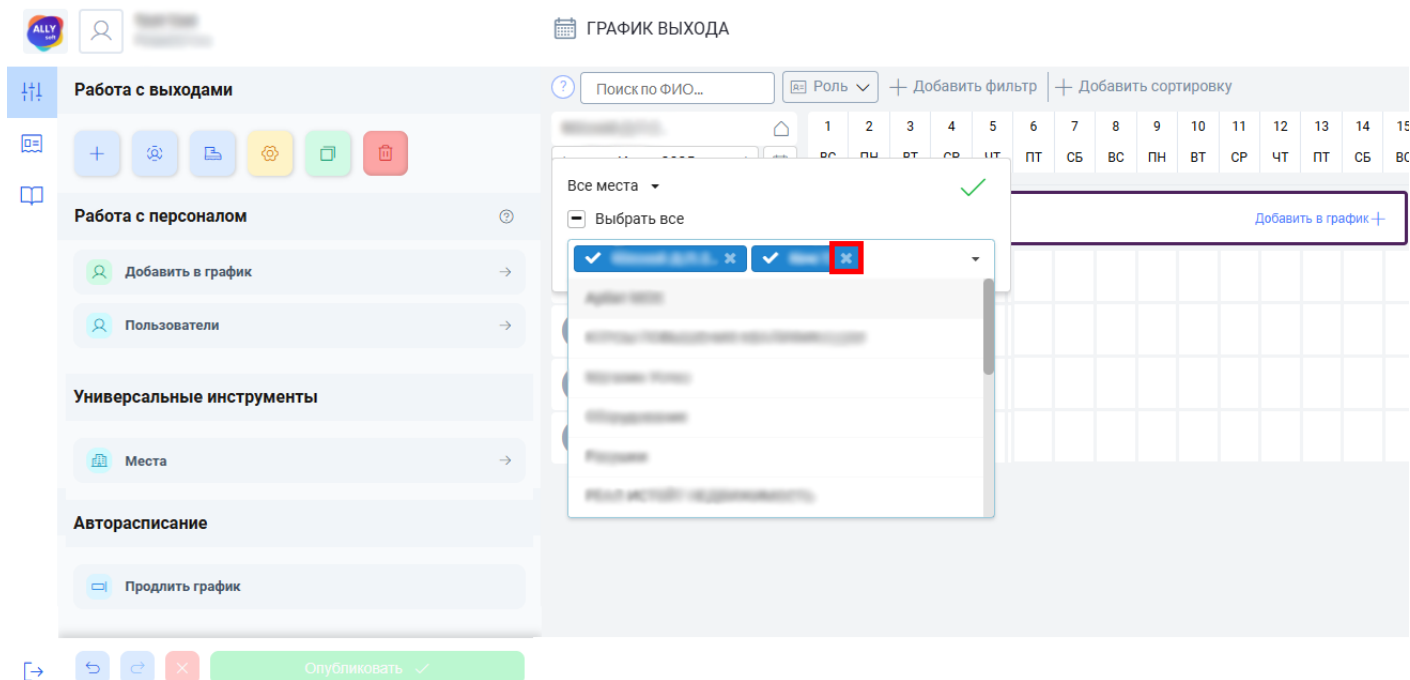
ALLY soft

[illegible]
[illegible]

ГРАФИК ВЫХОДА

Работа с выходами

Работа с персоналом

Добавить в график

Пользователи

Универсальные инструменты

Места

Авторасписание

Продлить график

Опубликовать

Поиск по ФИО...

Роль

Добавить фильтр

Добавить сортировку

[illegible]

| 1 | 2 | 3 | 4 | 5 | 6 | 7 | 8 | 9 | 10 | 11 | 12 | 13 | 14 | 15 |
|---|---|---|---|---|---|---|---|---|---|---|---|---|---|---|
| ВС | ПН | ВТ | СР | ЧТ | ПТ | СБ | ВС | ПН | ВТ | СР | ЧТ | ПТ | СБ | ВС |

Добавить в график

Все места

Выбрать все

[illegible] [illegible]

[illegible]
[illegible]
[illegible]
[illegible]
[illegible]
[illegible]